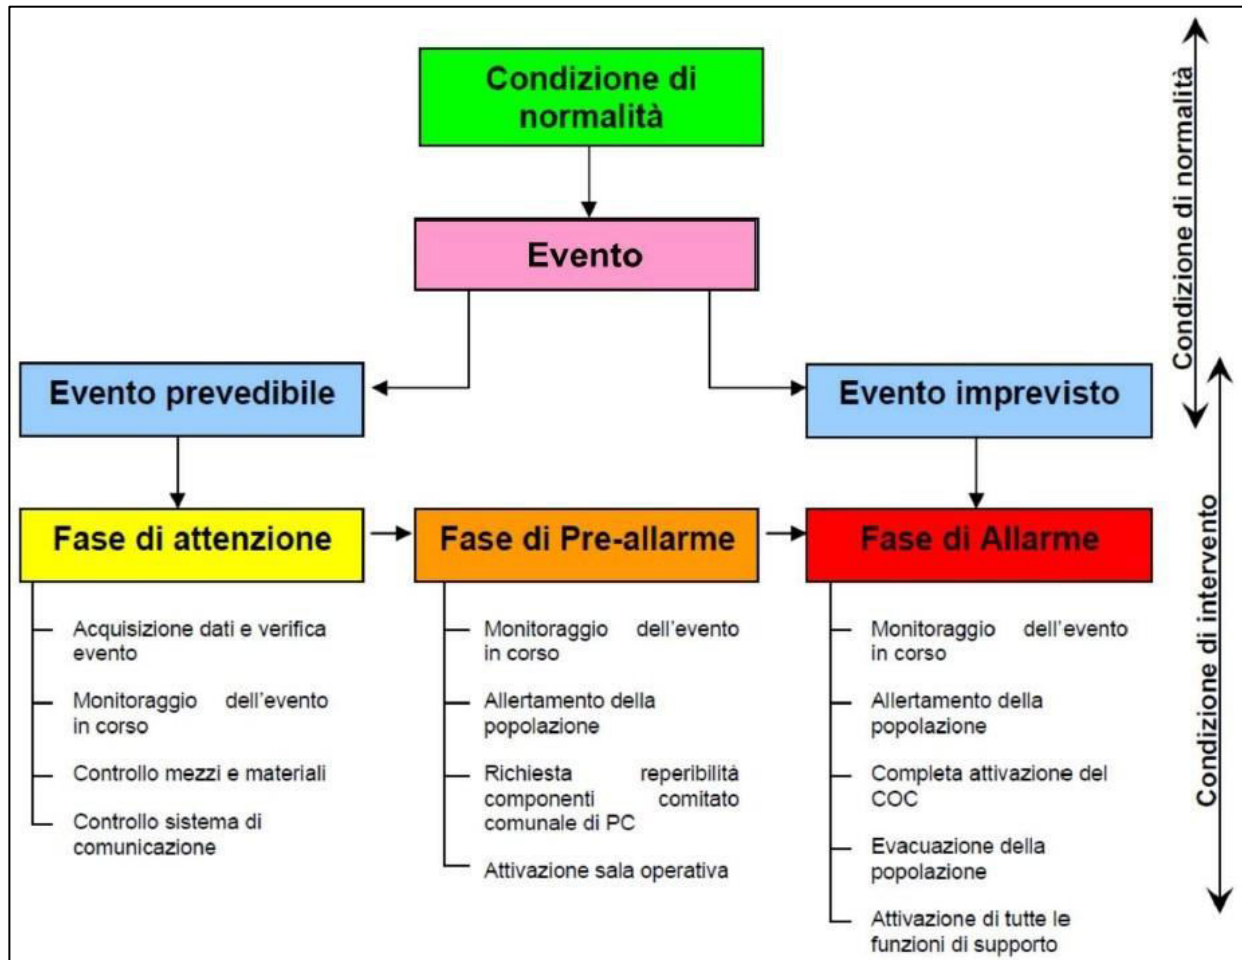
Condizione di normalità

Evento

Evento prevedibile

Evento imprevisto

Fase di attenzione

Acquisizione dati e verifica evento

Monitoraggio dell'evento in corso

Controllo mezzi e materiali

Controllo sistema di comunicazione

Fase di Pre-allarme

Monitoraggio dell'evento in corso

Allertamento della popolazione

Richiesta reperibilità componenti comitato comunale di PC

Attivazione sala operativa

Fase di Allarme

Monitoraggio dell'evento in corso

Allertamento della popolazione

Completa attivazione del COC

Evacuazione della popolazione

Attivazione di tutte le funzioni di supporto

Condizione di normalità

Condizione di intervento